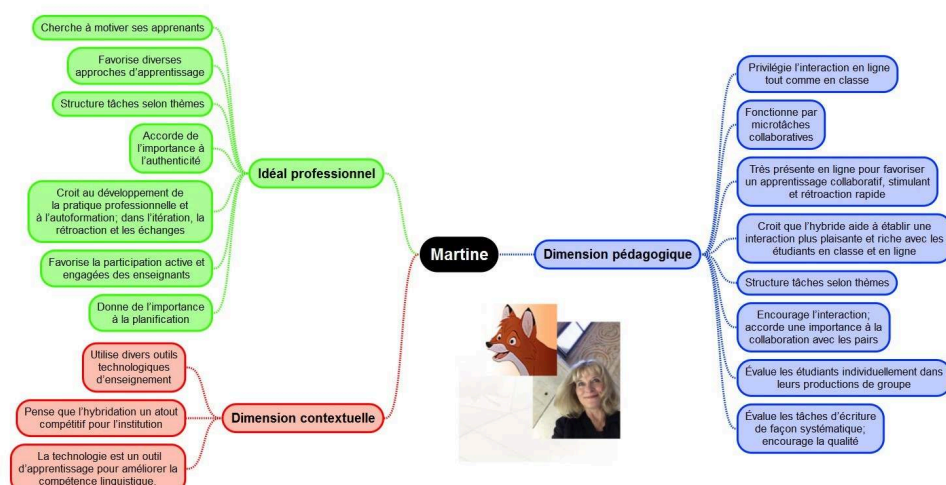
Martine

Idéal professionnel

Cherche à motiver ses apprenants

Favorise diverses approches d'apprentissage

Structure tâches selon thèmes

Accorde de l'importance à l'authenticité

Croit au développement de la pratique professionnelle et à l'autoformation; dans l'itération, la rétroaction et les échanges

Favorise la participation active et engagées des enseignants

Donne de l'importance à la planification

Dimension contextuelle

Utilise divers outils technologiques d'enseignement

Pense que l'hybridation un atout compétitif pour l'institution

La technologie est un outil d'apprentissage pour améliorer la compétence linguistique.

Dimension pédagogique

Privilégie l'interaction en ligne tout comme en classe

Fonctionne par microtâches collaboratives

Très présente en ligne pour favoriser un apprentissage collaboratif, stimulant et rétroaction rapide

Croit que l'hybride aide à établir une interaction plus plaisante et riche avec les étudiants en classe et en ligne

Structure tâches selon thèmes

Encourage l'interaction; accorde une importance à la collaboration avec les pairs

Évalue les étudiants individuellement dans leurs productions de groupe

Évalue les tâches d'écriture de façon systématique; encourage la qualité